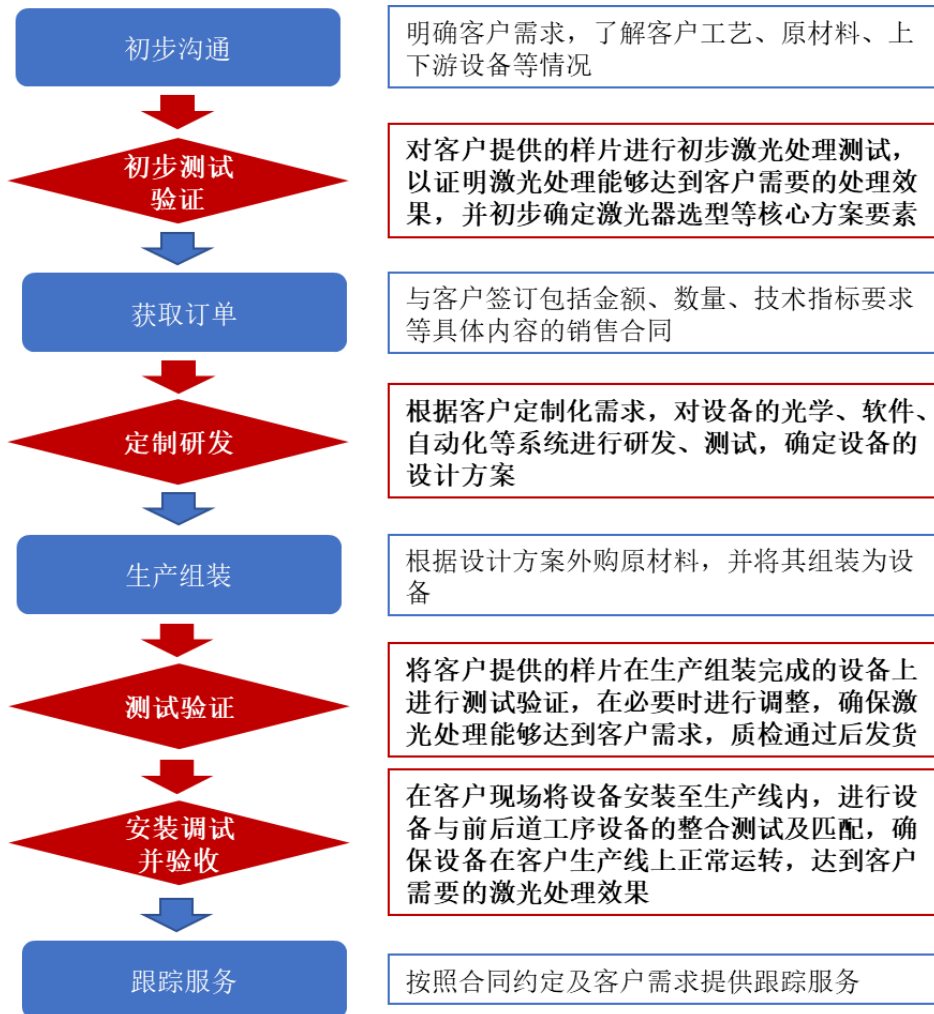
初步沟通

明确客户需求，了解客户工艺、原材料、上下游设备等情况

初步测试验证

对客户提供的样片进行初步激光处理测试，以证明激光处理能够达到客户需要的处理效果，并初步确定激光器选型等核心方案要素

获取订单

与客户签订包括金额、数量、技术指标要求等具体内容的销售合同

定制研发

根据客户定制化需求，对设备的光学、软件、自动化等系统进行研发、测试，确定设备的设计方案

生产组装

根据设计方案外购原材料，并将其组装为设备

测试验证

将客户提供的样片在生产组装完成的设备上进行测试验证，在必要时进行调整，确保激光处理能够达到客户需求，质检通过后发货

安装调试并验收

在客户现场将设备安装至生产线内，进行设备与前后道工序设备的整合测试及匹配，确保设备在客户生产线上正常运转，达到客户需要的激光处理效果

跟踪服务

按照合同约定及客户需求提供跟踪服务